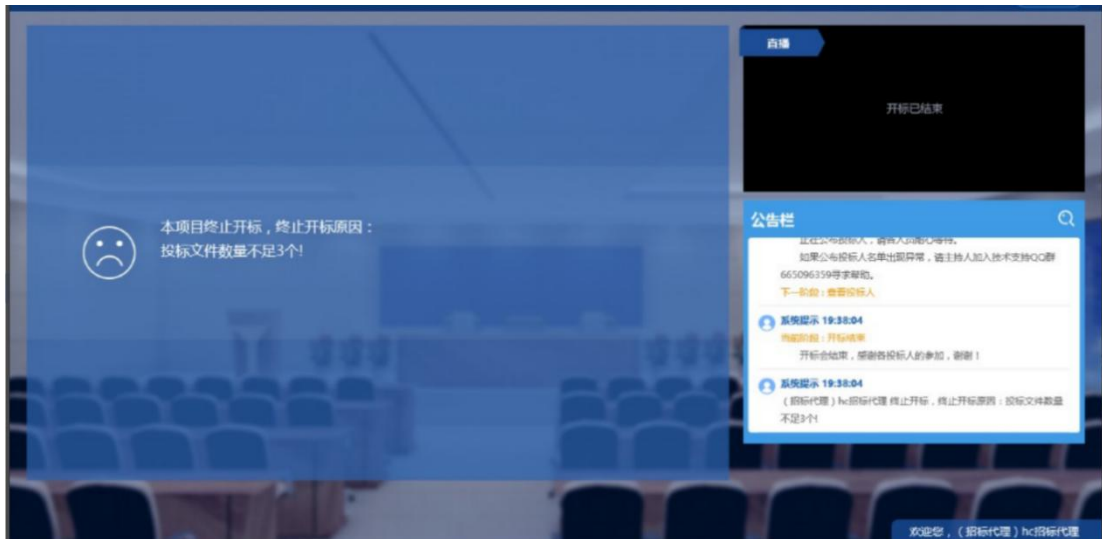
直播

开标已结束

本项目终止开标，终止开标原因：
投标文件数量不足3个!

公告栏

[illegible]
如果公布投标人名单出现异常，请主持人加入技术支持QQ群665096359寻求帮助。
下一阶段：查看投标人

系统提示 19:38:04
当前阶段：开标结束
开标会结束，感谢各投标人的参加，谢谢！

系统提示 19:38:04
（招标代理）hc招标代理 终止开标，终止开标原因：投标文件数量不足3个!

欢迎您，（招标代理）hc招标代理